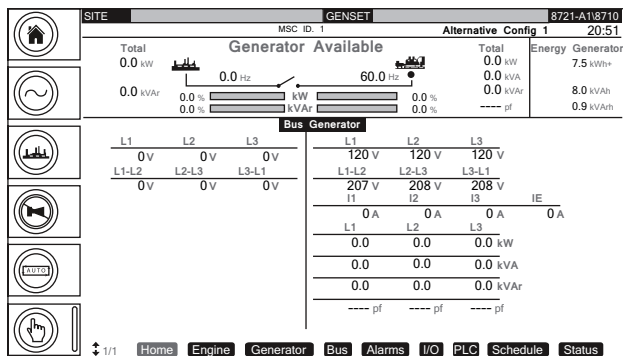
SITE GENSET 8721-A1\8710

MSC ID. 1 Alternative Config 1 20:51

Total
0.0 kW

0.0 kVAr

Generator Available

0.0 Hz

60.0 Hz

0.0 % kW 0.0 %
0.0 % kVAr 0.0 %

Total
0.0 kW
0.0 kVA
0.0 kVAr
---- pf

Energy Generator
7.5 kWh+

8.0 kVAh
0.9 kVArh

Bus Generator

| L1 | L2 | L3 |
|---|---|---|
| 0 V | 0 V | 0 V |
| L1-L2 | L2-L3 | L3-L1 |
| 0 V | 0 V | 0 V |

| L1 | L2 | L3 | |
|---|---|---|---|
| 120 V | 120 V | 120 V | |
| L1-L2 | L2-L3 | L3-L1 | |
| 207 V | 208 V | 208 V | |
| I1 | I2 | I3 | IE |
| 0 A | 0 A | 0 A | 0 A |
| L1 | L2 | L3 | |
| 0.0 | 0.0 | 0.0 kW | |
| 0.0 | 0.0 | 0.0 kVA | |
| 0.0 | 0.0 | 0.0 kVAr | |
| ---- pf | ---- pf | ---- pf | |

AUTO

1/1 Home Engine Generator Bus Alarms I/O PLC Schedule Status